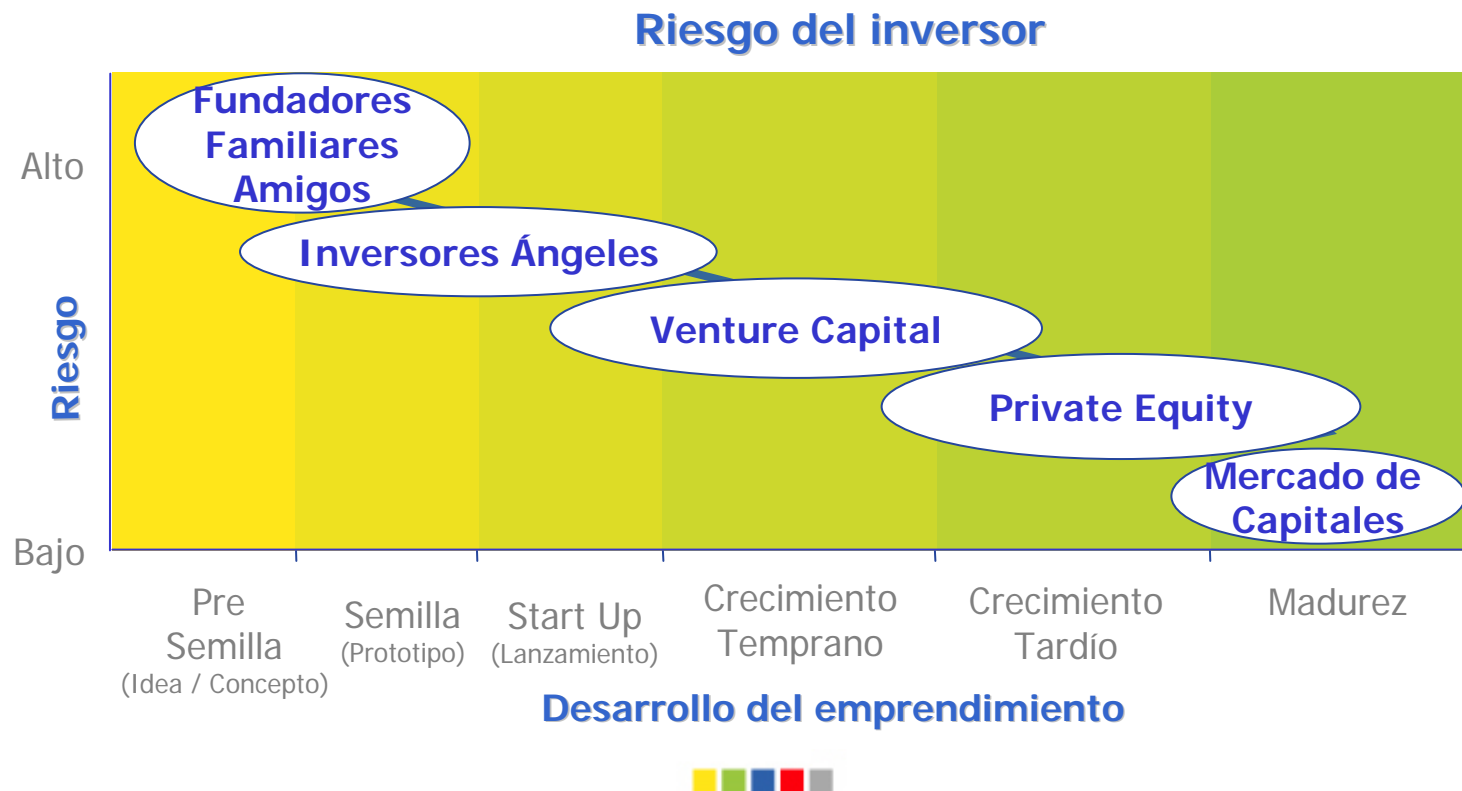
Riesgo del inversor

Alto

Riesgo

Bajo

Fundadores Familiares Amigos

Inversores Ángeles

Venture Capital

Private Equity

Mercado de Capitales

Pre Semilla (Idea / Concepto)

Semilla (Prototipo)

Start Up (Lanzamiento)

Crecimiento Temprano

Crecimiento Tardío

Madurez

Desarrollo del emprendimiento